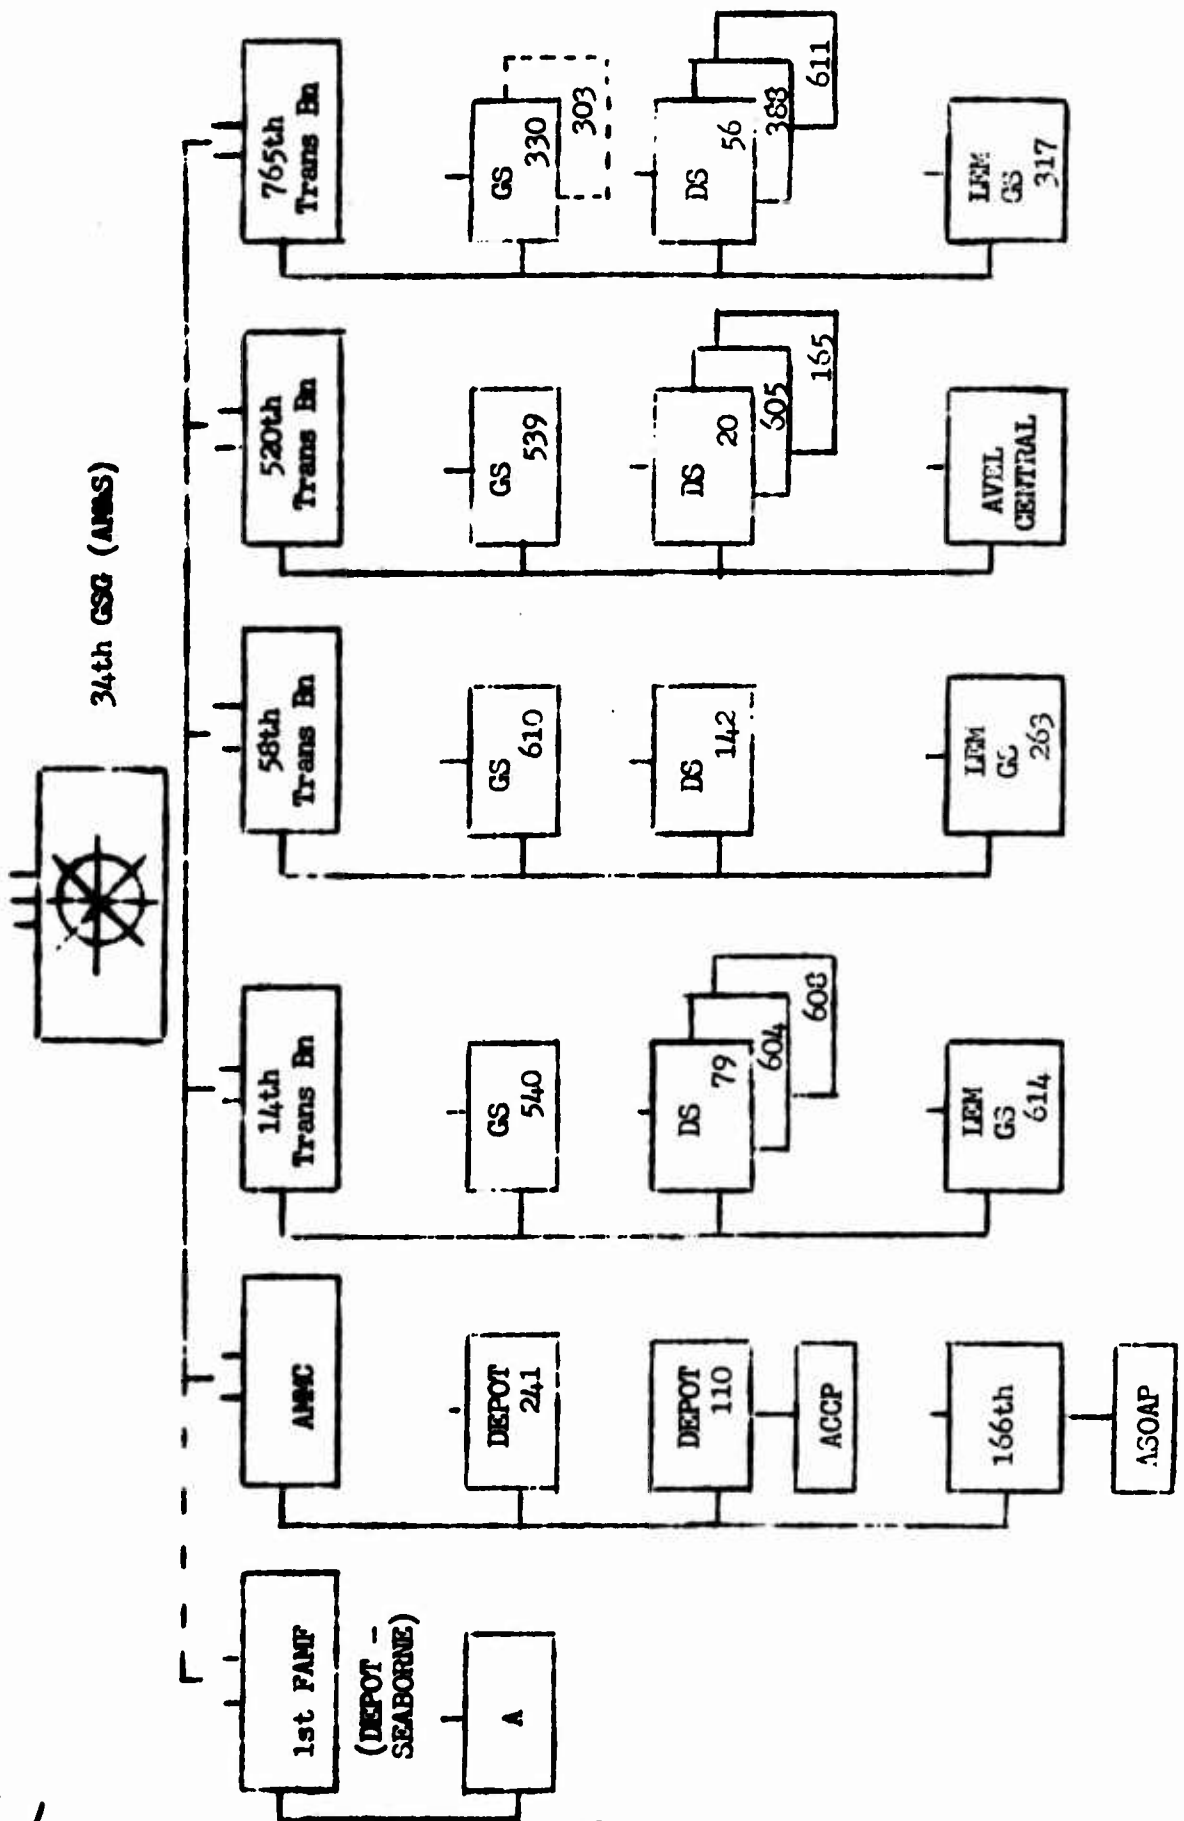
34th GSG (AMMS)

1st FAMF
(DEPOT - SEABORNE)
A

AMMC
DEPOT 241
DEPOT 110
ACCP
166th
ASOAP

14th Trans Bn
GS 540
DS 79
604
608
LEM GS 614

58th Trans Bn
GS 610
DS 142
LEM GS 263

520th Trans Bn
GS 539
DS 20
605
165
AVEL CENTRAL

765th Trans Bn
GS 330
303
DS 56
388
611
LEM GS 317